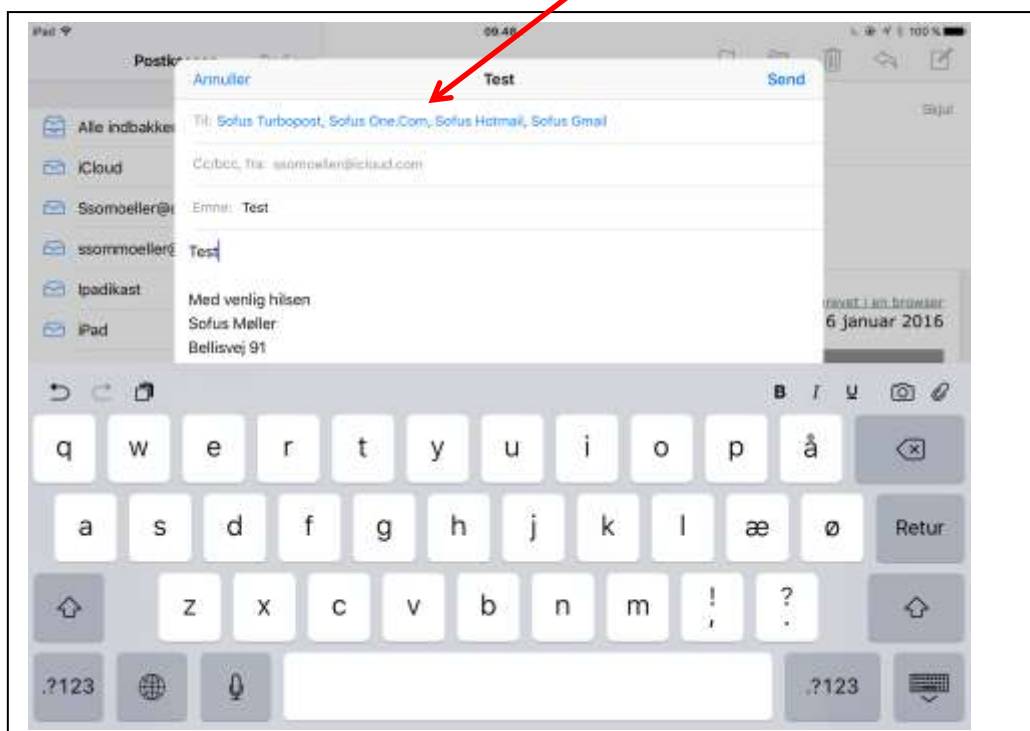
iPad
09.48
100 %

Postk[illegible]

Alle indbakker
iCloud
Ssomoeller@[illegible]
ssommoeller@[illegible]
Ipadikast
iPad

Skjul

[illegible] i en browser
6 januar 2016

Annuller
Test
Send

Til: Sofus Turbopost, Sofus One.Com, Sofus Hotmail, Sofus Gmail

Cc/bcc, fra: ssomoeller@icloud.com

Emne: Test

Test

Med venlig hilsen
Sofus Møller
Bellisvej 91

B I U

q w e r t y u i o p å
a s d f g h j k l æ ø Retur
z x c v b n m ! , ? .
.?123 .?123